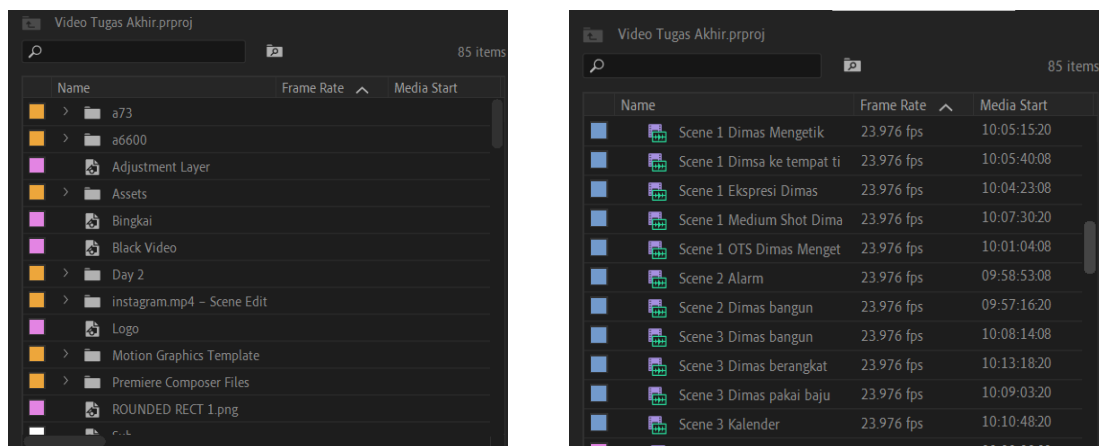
Video Tugas Akhir.prproj

85 items

| Name | Frame Rate | Media Start |
|---|---|---|
| a73 | | |
| a6600 | | |
| Adjustment Layer | | |
| Assets | | |
| Bingkai | | |
| Black Video | | |
| Day 2 | | |
| instagram.mp4 – Scene Edit | | |
| Logo | | |
| Motion Graphics Template | | |
| Premiere Composer Files | | |
| ROUNDED RECT 1.png | | |
| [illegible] | | |

Video Tugas Akhir.prproj

85 items

| Name | Frame Rate | Media Start |
|---|---|---|
| Scene 1 Dimas Mengetik | 23.976 fps | 10:05:15:20 |
| Scene 1 Dimsa ke tempat ti | 23.976 fps | 10:05:40:08 |
| Scene 1 Ekspresi Dimas | 23.976 fps | 10:04:23:08 |
| Scene 1 Medium Shot Dima | 23.976 fps | 10:07:30:20 |
| Scene 1 OTS Dimas Menget | 23.976 fps | 10:01:04:08 |
| Scene 2 Alarm | 23.976 fps | 09:58:53:08 |
| Scene 2 Dimas bangun | 23.976 fps | 09:57:16:20 |
| Scene 3 Dimas bangun | 23.976 fps | 10:08:14:08 |
| Scene 3 Dimas berangkat | 23.976 fps | 10:13:18:20 |
| Scene 3 Dimas pakai baju | 23.976 fps | 10:09:03:20 |
| Scene 3 Kalender | 23.976 fps | 10:10:48:20 |